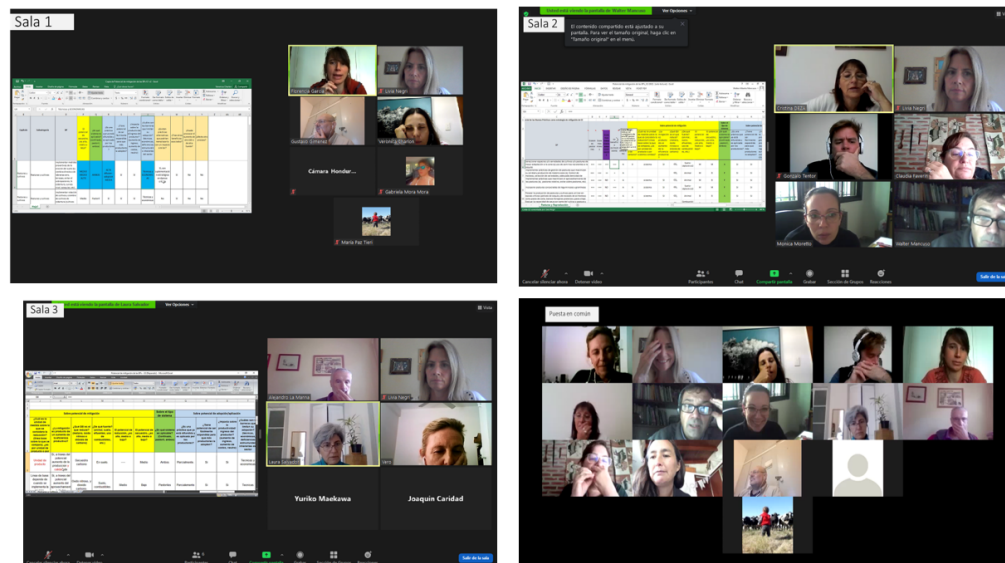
Sala 1

Florencia Garcia
Lina Negri
Gustavo Simanes
Verónica Martos
Cámara Hondar...
Gabriela Mora Mora
María Paz Tieri

Sala 2

Usted está viendo la pantalla de Walter Mancuso
Ver Opciones

El contenido compartido está ajustado a su pantalla. Para ver el tamaño original, haga clic en "Tamaño original" en el menú.

Cristina Diaz
Lina Negri
Gonzalo Tentor
Claudia Favero
Monica Moretto
Walter Mancuso

Cancelar silenciar ahora
Detener video
Participantes
Chat
Compartir pantalla
Grabar
Sección de Grupos
Reacciones
Salir de la sala

Sala 3

Usted está viendo la pantalla de Laura Salvador
Ver Opciones

Alejandro La Marca
Lina Negri
Laura Salvador
Hera
Yuriko Maekawa
Joaquin Caridad

Salir de la sala

Puesta en común